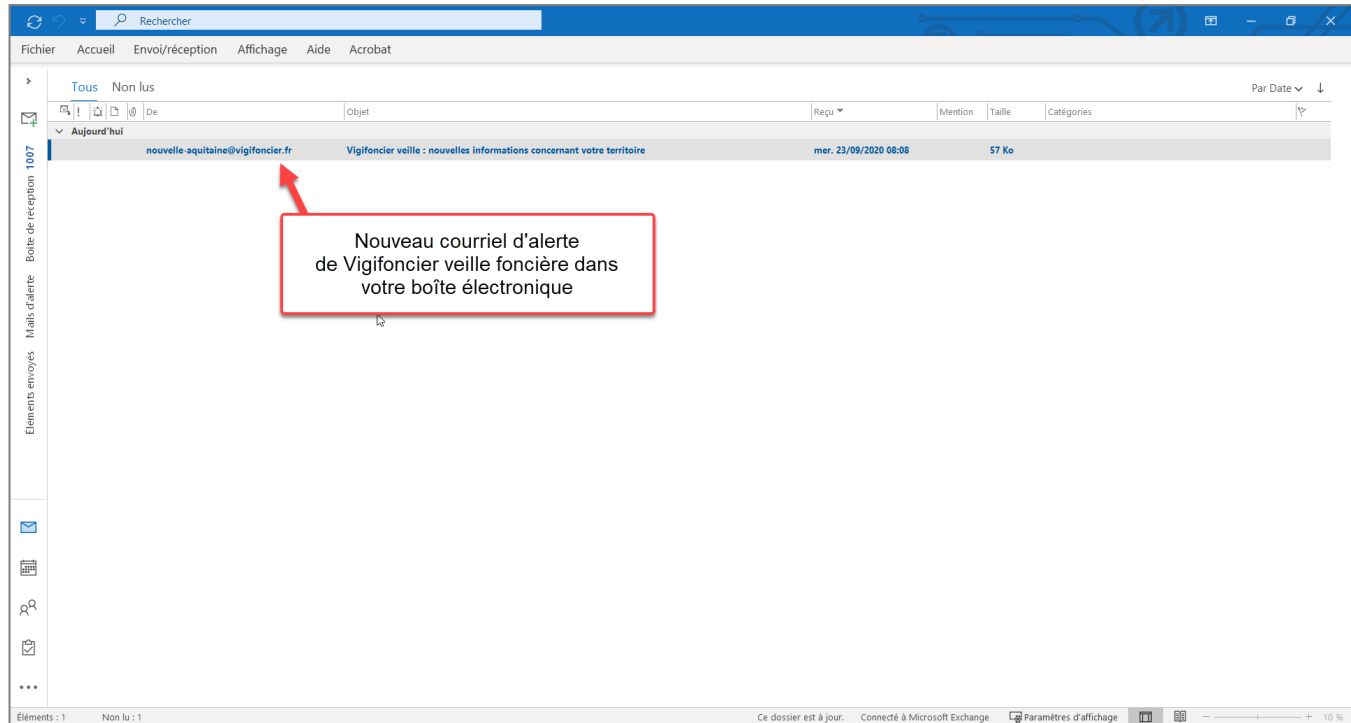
Rechercher

Fichier Accueil Envoi/réception Affichage Aide Acrobat

Tous Non lus

Par Date

De | Objet | Reçu | Mention | Taille | Catégories

Aujourd'hui

nouvelle-aquitaine@vigifoncier.fr | Vigifoncier veille : nouvelles informations concernant votre territoire | mer. 23/09/2020 08:08 | 57 Ko

Nouveau courriel d'alerte de Vigifoncier veille foncière dans votre boîte électronique

Boîte de réception 1007

Mails d'alerte

Éléments envoyés

Éléments : 1 Non lu : 1 Ce dossier est à jour. Connecté à Microsoft Exchange Paramètres d'affichage 10 %